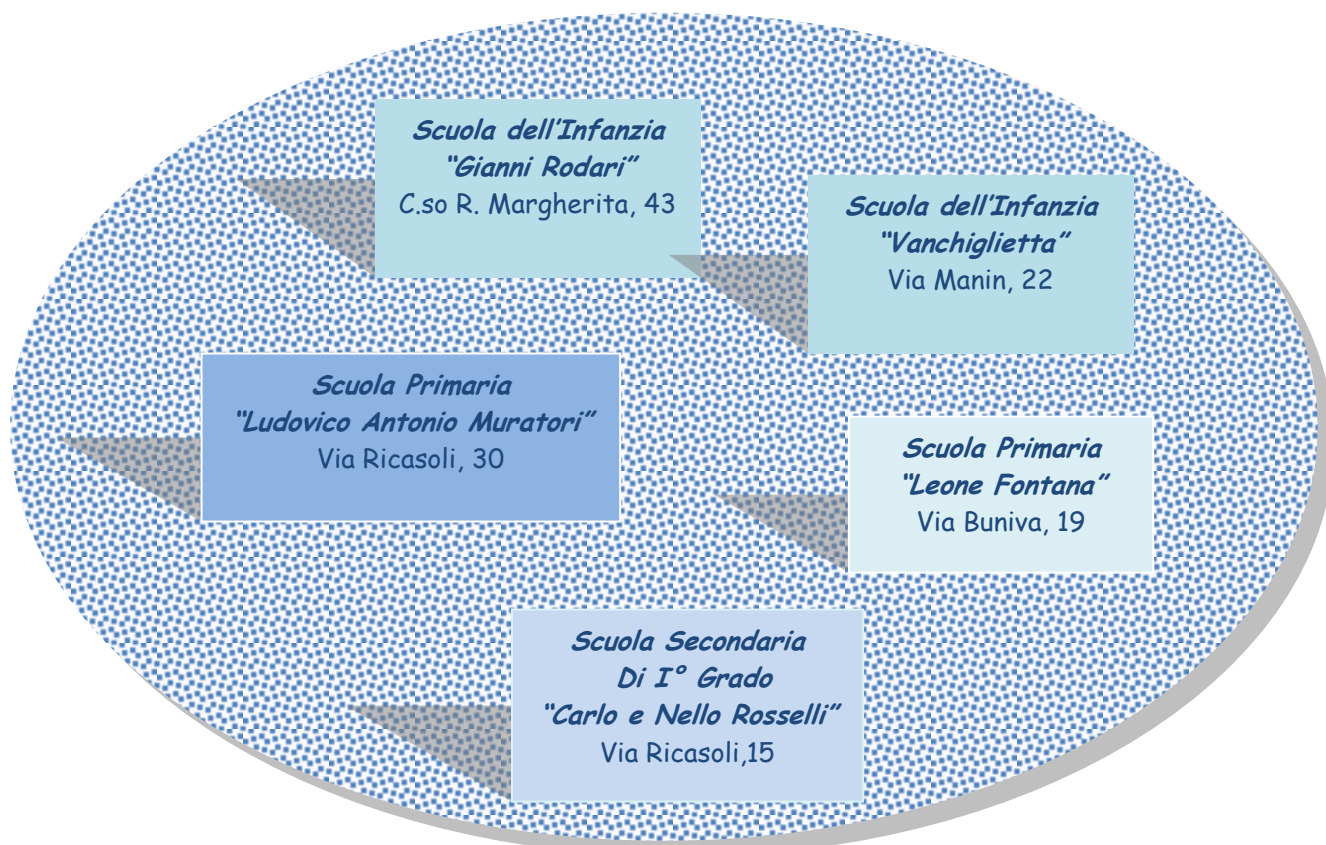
Scuola dell'Infanzia
"Gianni Rodari"
C.so R. Margherita, 43

Scuola dell'Infanzia
"Vanchiglietta"
Via Manin, 22

Scuola Primaria
"Ludovico Antonio Muratori"
Via Ricasoli, 30

Scuola Primaria
"Leone Fontana"
Via Buniva, 19

Scuola Secondaria
Di I° Grado
"Carlo e Nello Rosselli"
Via Ricasoli,15